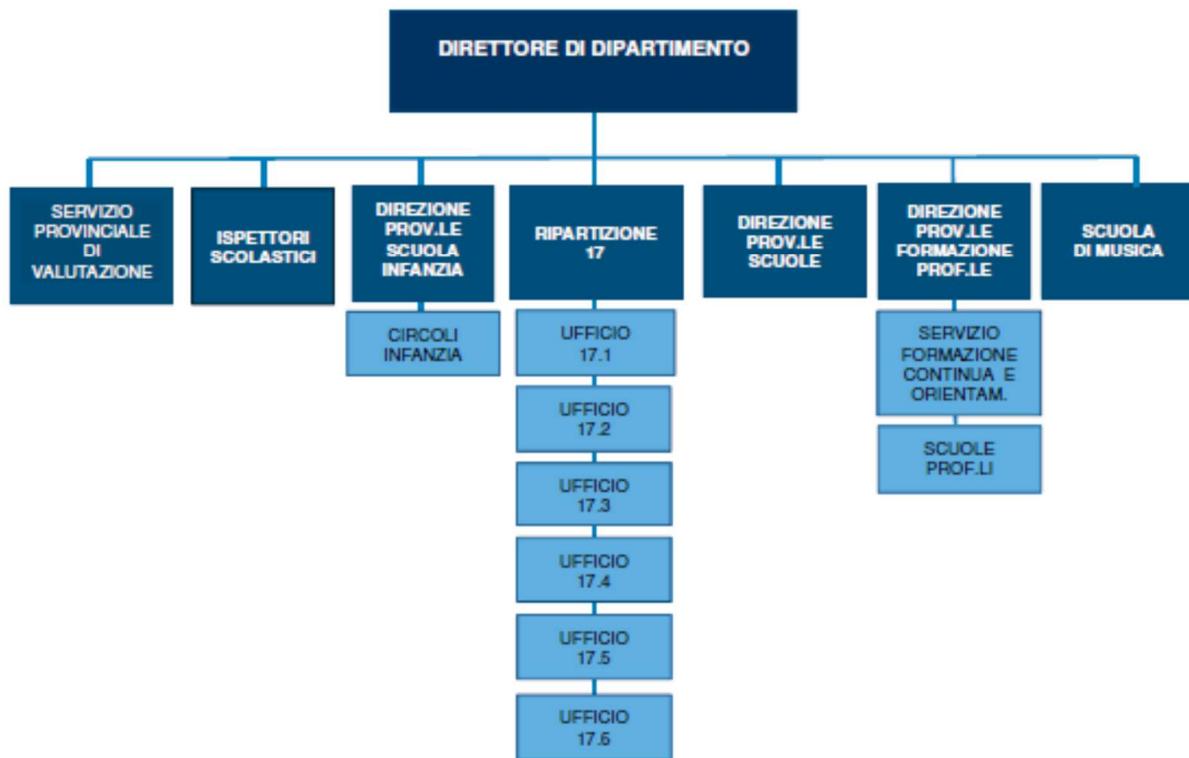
DIRETTORE DI DIPARTIMENTO

SERVIZIO PROVINCIALE DI VALUTAZIONE

ISPETTORI SCOLASTICI

DIREZIONE PROV.LE SCUOLA INFANZIA

CIRCOLI INFANZIA

RIPARTIZIONE 17

UFFICIO 17.1

UFFICIO 17.2

UFFICIO 17.3

UFFICIO 17.4

UFFICIO 17.5

UFFICIO 17.6

DIREZIONE PROV.LE SCUOLE

DIREZIONE PROV.LE FORMAZIONE PROF.LE

SERVIZIO FORMAZIONE CONTINUA E ORIENTAM.

SCUOLE PROF.LI

SCUOLA DI MUSICA